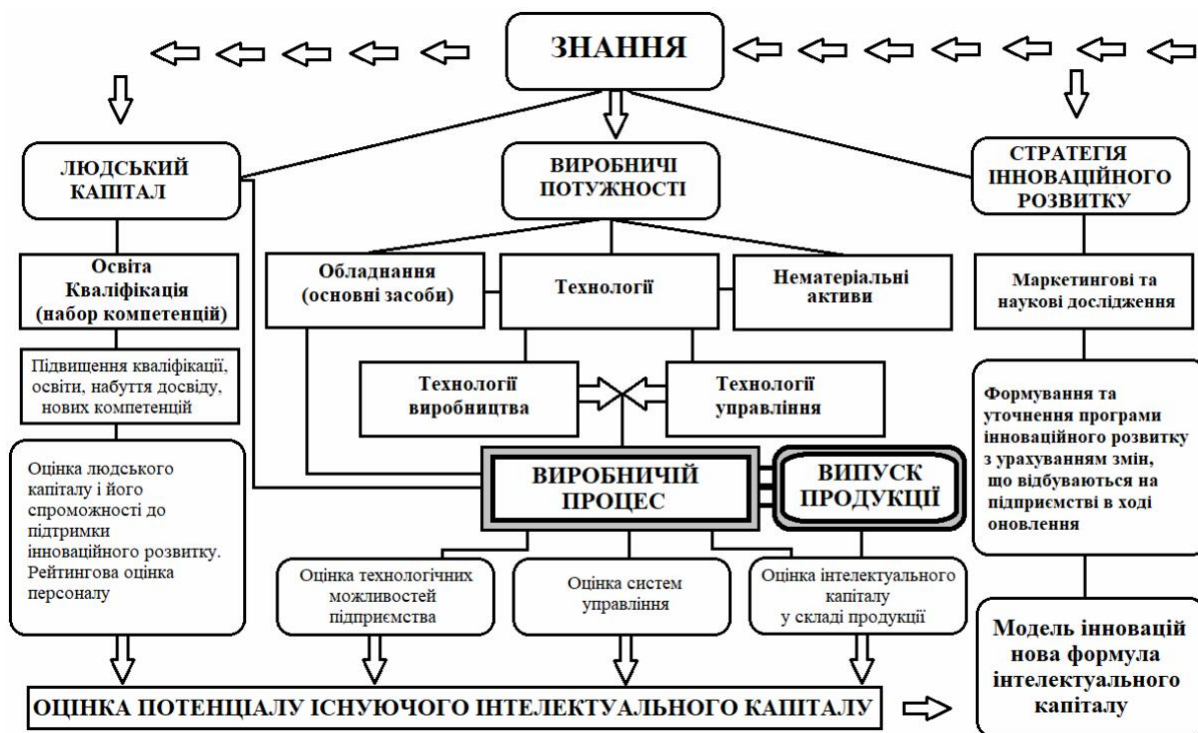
ЗНАННЯ

ЛЮДСЬКИЙ КАПІТАЛ

ВИРОБНИЧІ ПОТУЖНОСТІ

СТРАТЕГІЯ ІННОВАЦІЙНОГО РОЗВИТКУ

Освіта Кваліфікація (набор компетенцій)

Обладнання (основні засоби)

Технології

Нематеріальні активи

Маркетингові та наукові дослідження

Підвищення кваліфікації, освіти, набуття досвіду, нових компетенцій

Технології виробництва

Технології управління

Формування та уточнення програми інноваційного розвитку з урахуванням змін, що відбуваються на підприємстві в ході оновлення

Оцінка людського капіталу і його спроможності до підтримки інноваційного розвитку. Рейтингова оцінка персоналу

ВИРОБНИЧИЙ ПРОЦЕС

ВИПУСК ПРОДУКЦІЇ

Оцінка технологічних можливостей підприємства

Оцінка систем управління

Оцінка інтелектуального капіталу у складі продукції

Модель інновацій нова формула інтелектуального капіталу

ОЦІНКА ПОТЕНЦІАЛУ ІСНУЮЧОГО ІНТЕЛЕКТУАЛЬНОГО КАПІТАЛУ